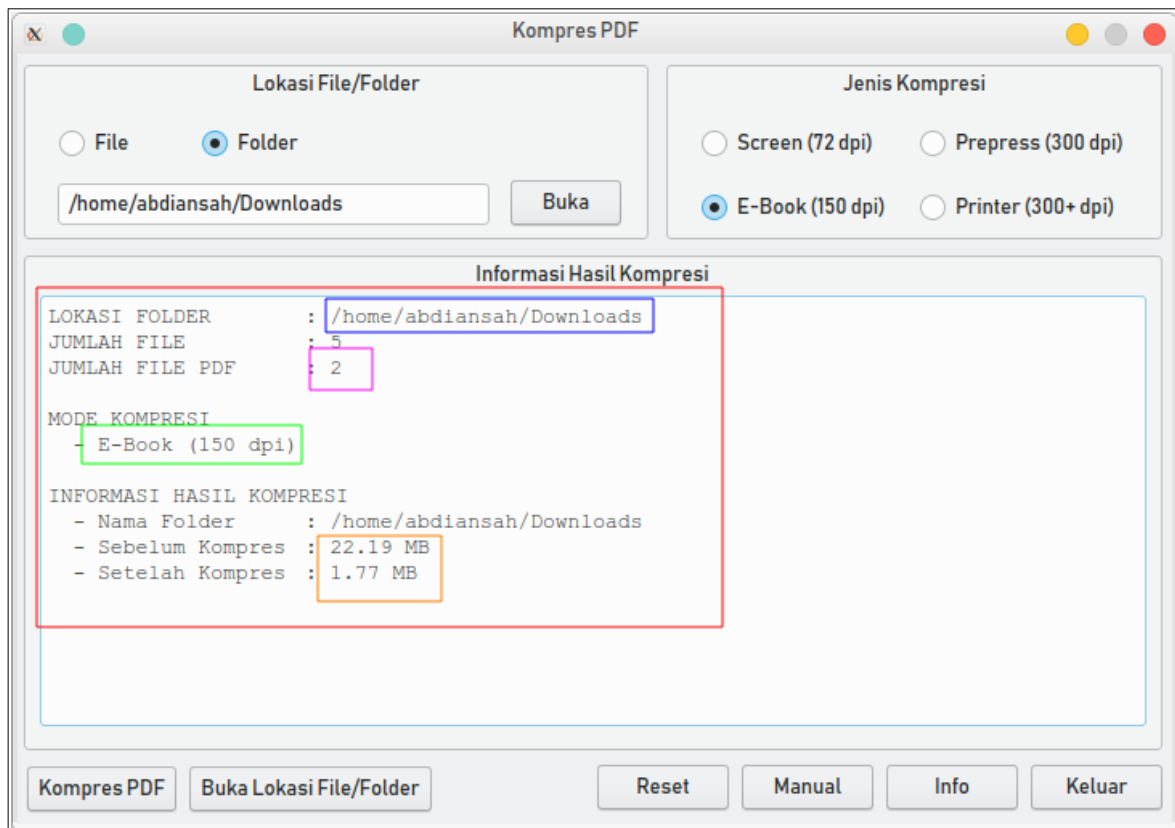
Kompres PDF

Lokasi File/Folder

File Folder

/home/abdiansah/Downloads

Buka

Jenis Kompresi

Screen (72 dpi) Prepress (300 dpi)

E-Book (150 dpi) Printer (300+ dpi)

Informasi Hasil Kompresi

LOKASI FOLDER : /home/abdiansah/Downloads
JUMLAH FILE : 5
JUMLAH FILE PDF : 2

MODE KOMPRESI
- E-Book (150 dpi)

INFORMASI HASIL KOMPRESI
- Nama Folder : /home/abdiansah/Downloads
- Sebelum Kompres : 22.19 MB
- Setelah Kompres : 1.77 MB

Kompres PDF Buka Lokasi File/Folder Reset Manual Info Keluar